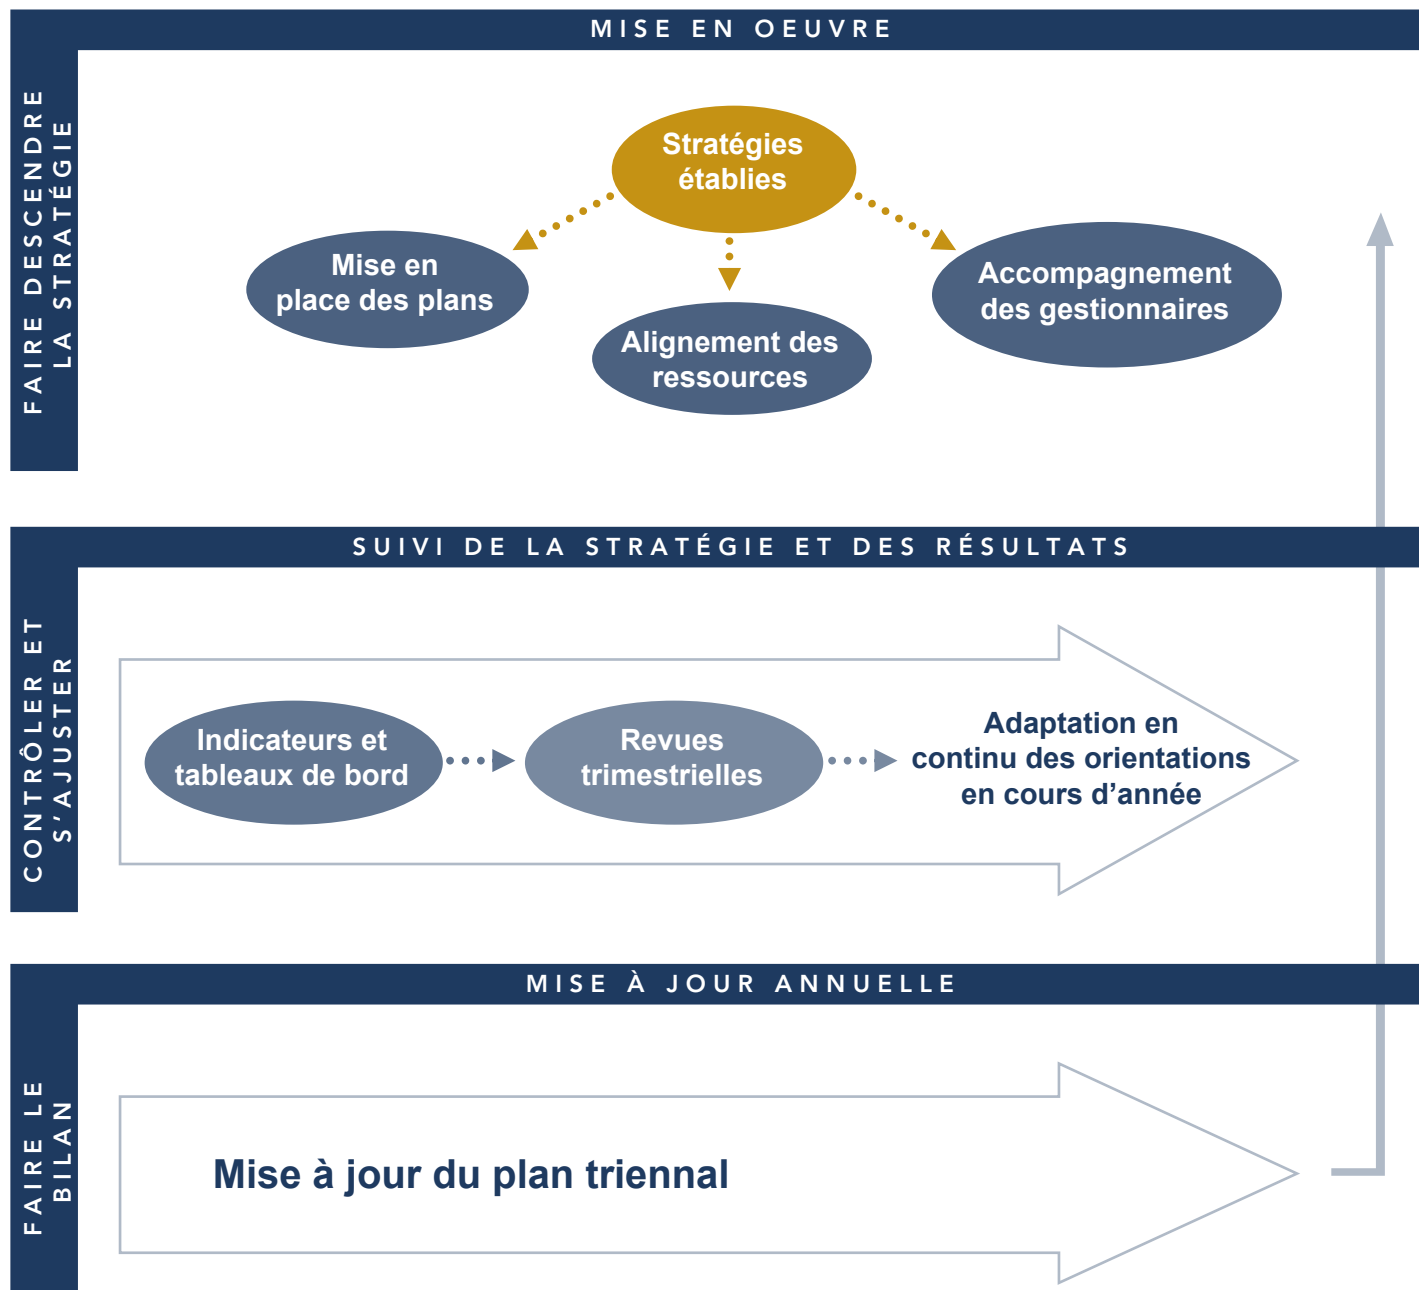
MISE EN OEUVRE

FAIRE DESCENDRE LA STRATÉGIE

Stratégies établies

Mise en place des plans

Alignement des ressources

Accompagnement des gestionnaires

SUIVI DE LA STRATÉGIE ET DES RÉSULTATS

CONTRÔLER ET S'AJUSTER

Indicateurs et tableaux de bord

Revues trimestrielles

Adaptation en continu des orientations en cours d'année

MISE À JOUR ANNUELLE

FAIRE LE BILAN

Mise à jour du plan triennal